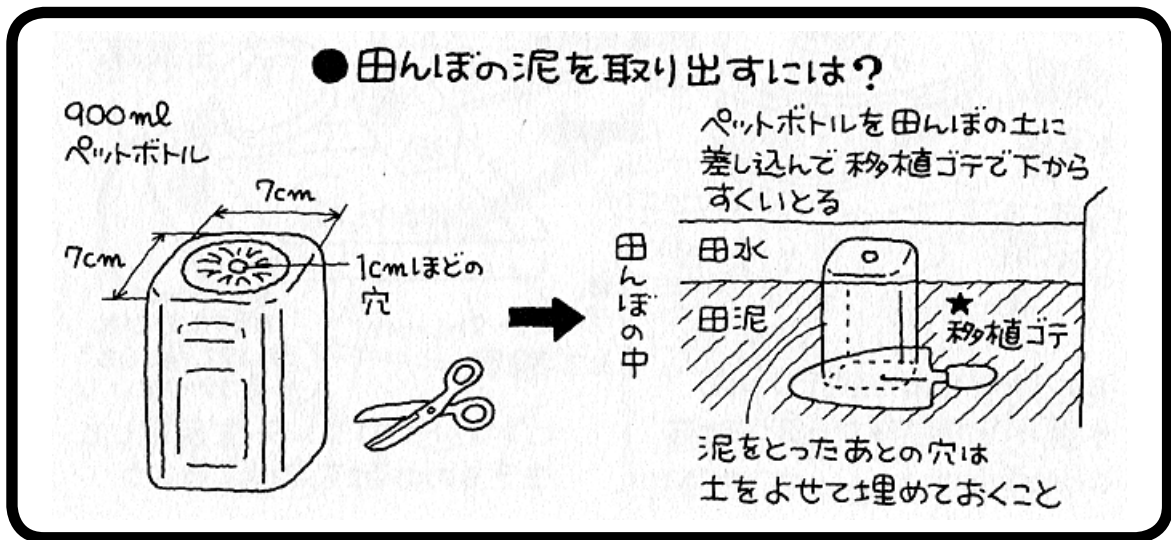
●田んぼの泥を取り出すには？

900ml
ペットボトル

7cm

7cm

1cmほどの
穴

田んぼの中

ペットボトルを田んぼの土に差し込んで移植ゴテで下からすくいとる

田水

田泥

★
移植ゴテ

泥をとったあとの穴は
土をよせて埋めておくこと